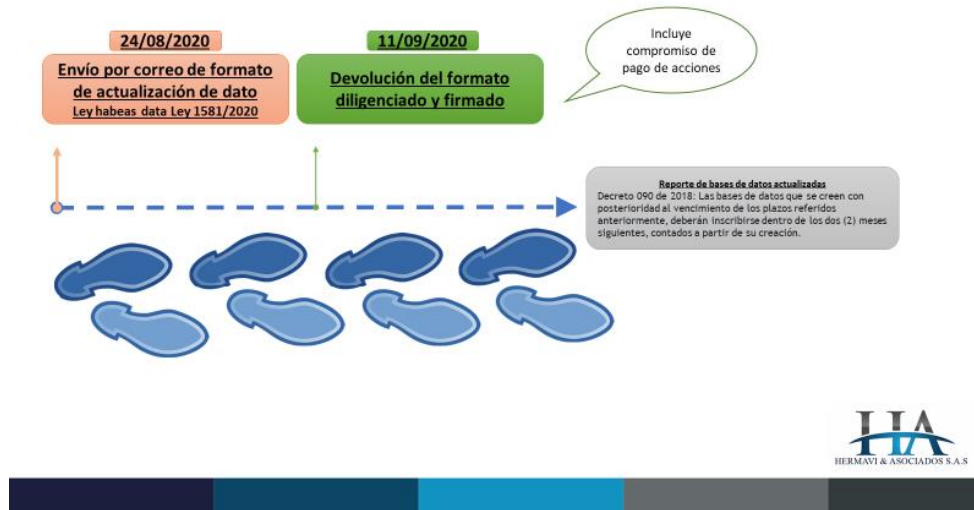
24/08/2020

Envío por correo de formato de actualización de dato

Ley habeas data Ley 1581/2020

11/09/2020

Devolución del formato diligenciado y firmado

Incluye compromiso de pago de acciones

Reporte de bases de datos actualizadas

Decreto 090 de 2018: Las bases de datos que se creen con posterioridad al vencimiento de los plazos referidos anteriormente, deberán inscribirse dentro de los dos (2) meses siguientes, contados a partir de su creación.

HA

HERMAVI & ASOCIADOS S.A.S